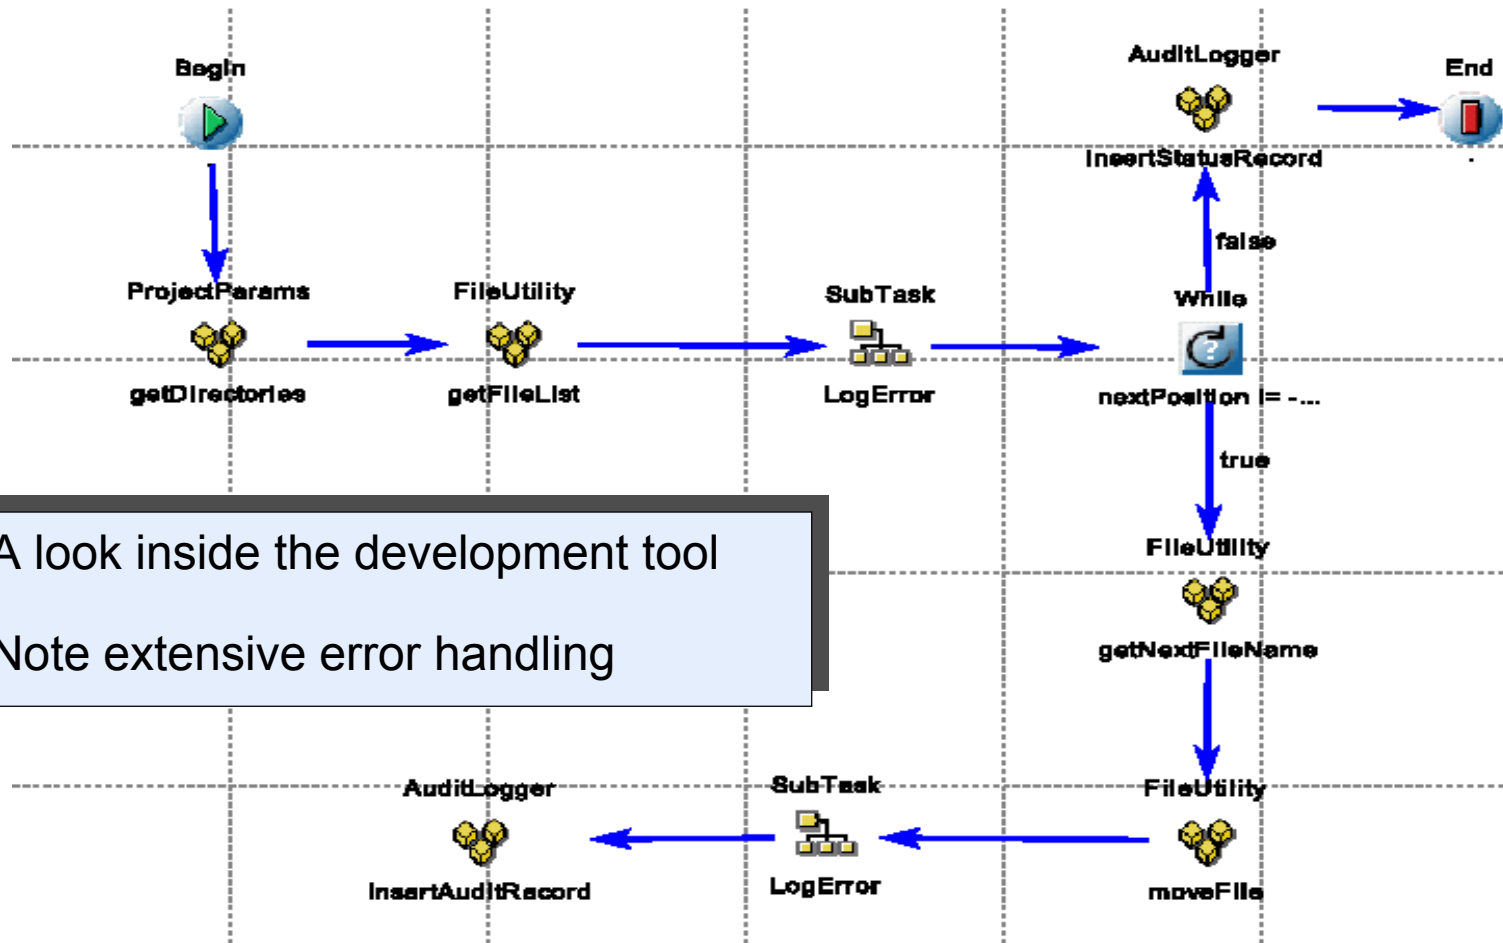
Begin

AuditLogger

InsertStatusRecord

End

false

ProjectParams

getDirectories

FileUtility

getFileList

SubTask

LogError

While

nextPosition != -...

true

A look inside the development tool

Note extensive error handling

FileUtility

getNextFileName

AuditLogger

InsertAuditRecord

SubTask

LogError

FileUtility

moveFile